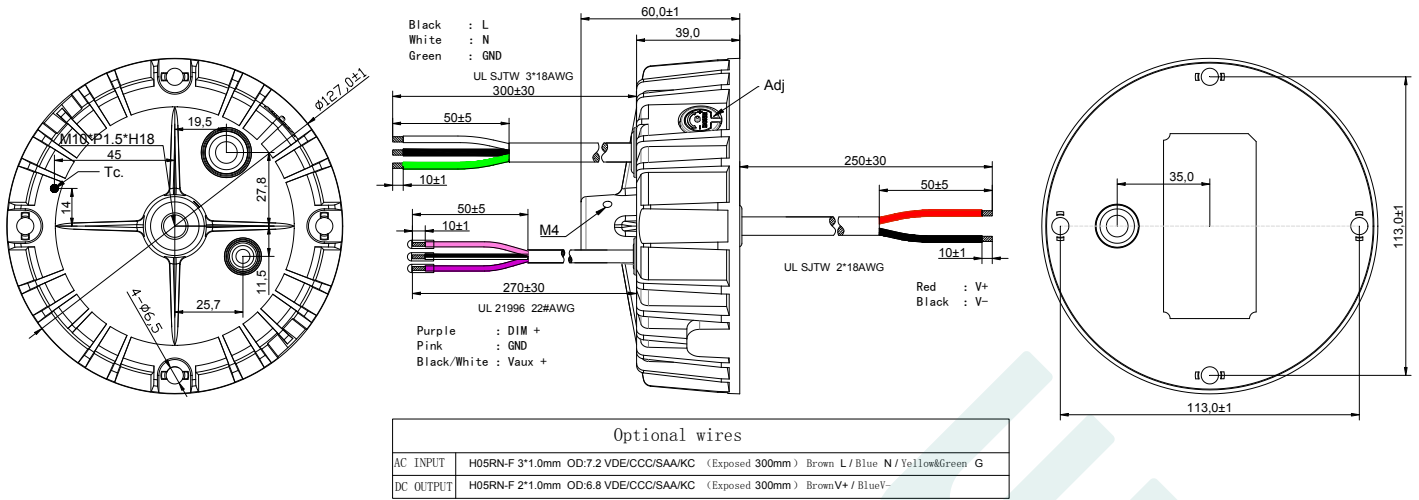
Ø127,0±1
M16*P1.5*H18
19,5
45
Tc.
14
27,8
11,5
25,7
4-Ø6,5

Black : L
White : N
Green : GND
UL SJTW 3*18AWG
300±30
50±5
10±1
60,0±1
39,0
Adj
M4
50±5
10±1
270±30
UL 21996 22#AWG
Purple : DIM +
Pink : GND
Black/White : Vaux +
250±30
50±5
10±1
UL SJTW 2*18AWG
Red : V+
Black : V-

35,0
113,0±1
113,0±1

| Optional wires | |
|---|---|
| AC INPUT | H05RN-F 3*1.0mm OD:7.2 VDE/CCC/SAA/KC (Exposed 300mm) Brown L / Blue N / Yellow&Green G |
| DC OUTPUT | H05RN-F 2*1.0mm OD:6.8 VDE/CCC/SAA/KC (Exposed 300mm) Brown V+ / Blue V- |